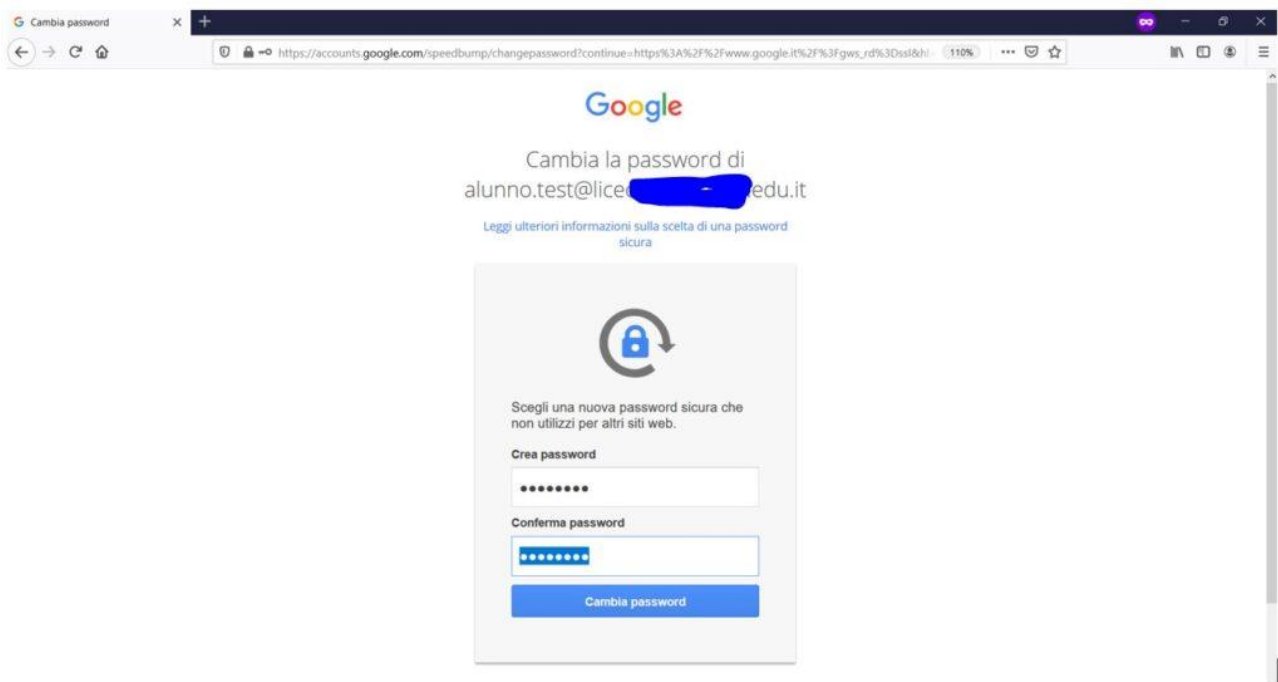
Cambia password

https://accounts.google.com/speedbump/changepassword?continue=https%3A%2F%2Fwww.google.it%2F%3Fgws_rd%3Dssl&h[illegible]

110%

Google

Cambia la password di alunno.test@lice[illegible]edu.it

Leggi ulteriori informazioni sulla scelta di una password sicura

Scegli una nuova password sicura che non utilizzi per altri siti web.

Crea password

••••••••

Conferma password

••••••••

Cambia password